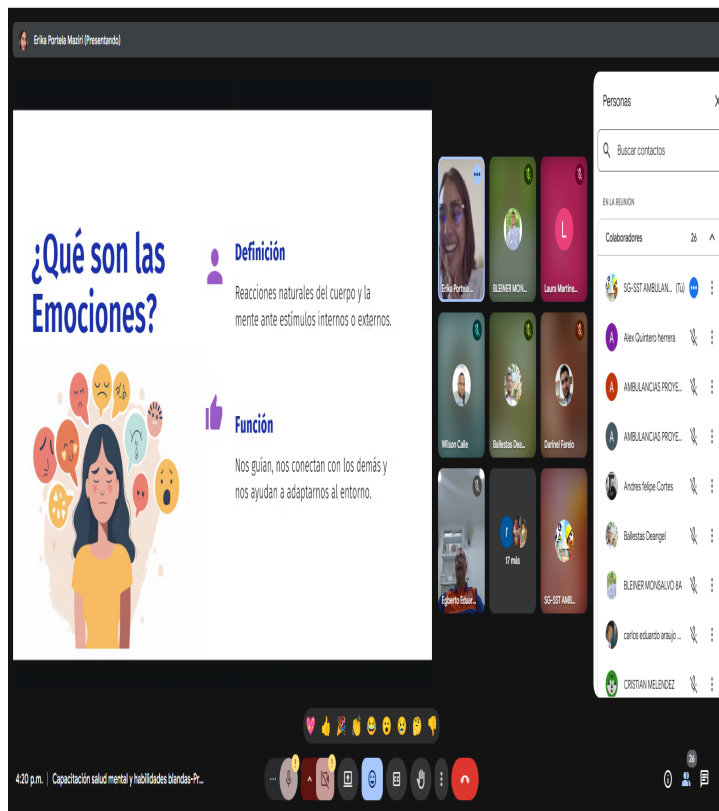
Erika Portela Maziri (Presentando)

¿Qué son las Emociones?

Definición

Reacciones naturales del cuerpo y la mente ante estímulos internos o externos.

Función

Nos guían, nos conectan con los demás y nos ayudan a adaptarnos al entorno.

Erika Portela...
BLEINER MON...
L
Laura Martina...
Wilson Calle
Ballestas Dea...
Darinel Fanto
Egberto Eduar...
17 más
SG-SST AMB...

Personas
Buscar contactos
EN LA REUNIÓN
Colaboradores 26
SG-SST AMBULAN... (Tú)
Alex Quintero herrera
AMBULANCIAS PROYE...
AMBULANCIAS PROYE...
Andres felipe Cortes
Ballestas Deangel
BLEINER MONSALVO BA
carlos eduardo araujo ...
CRISTIAN MELENDEZ

4:20 p.m. | Capacitación salud mental y habilidades blandas-Pr...
26